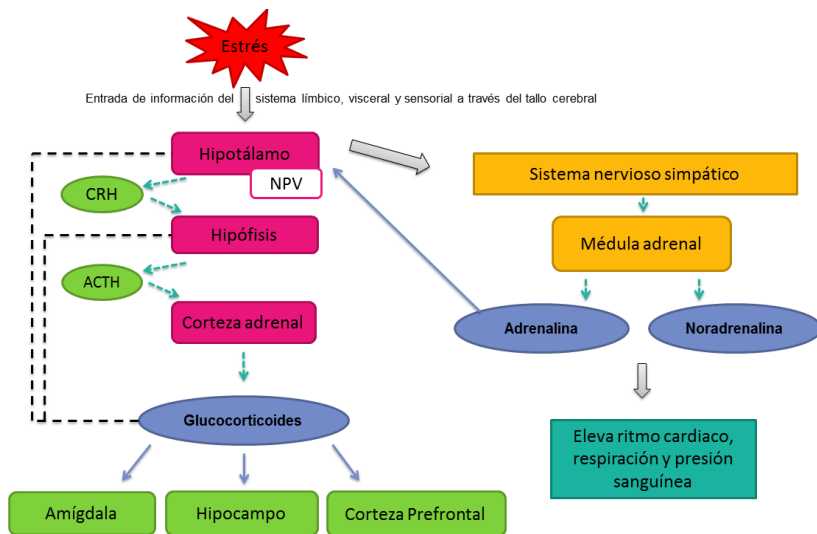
Estrés

Entrada de información del sistema límbico, visceral y sensorial a través del tallo cerebral

Hipotálamo

NPV

CRH

Hipófisis

ACTH

Corteza adrenal

Glucocorticoides

Amígdala

Hipocampo

Corteza Prefrontal

Sistema nervioso simpático

Médula adrenal

Adrenalina

Noradrenalina

Eleva ritmo cardiaco, respiración y presión sanguínea